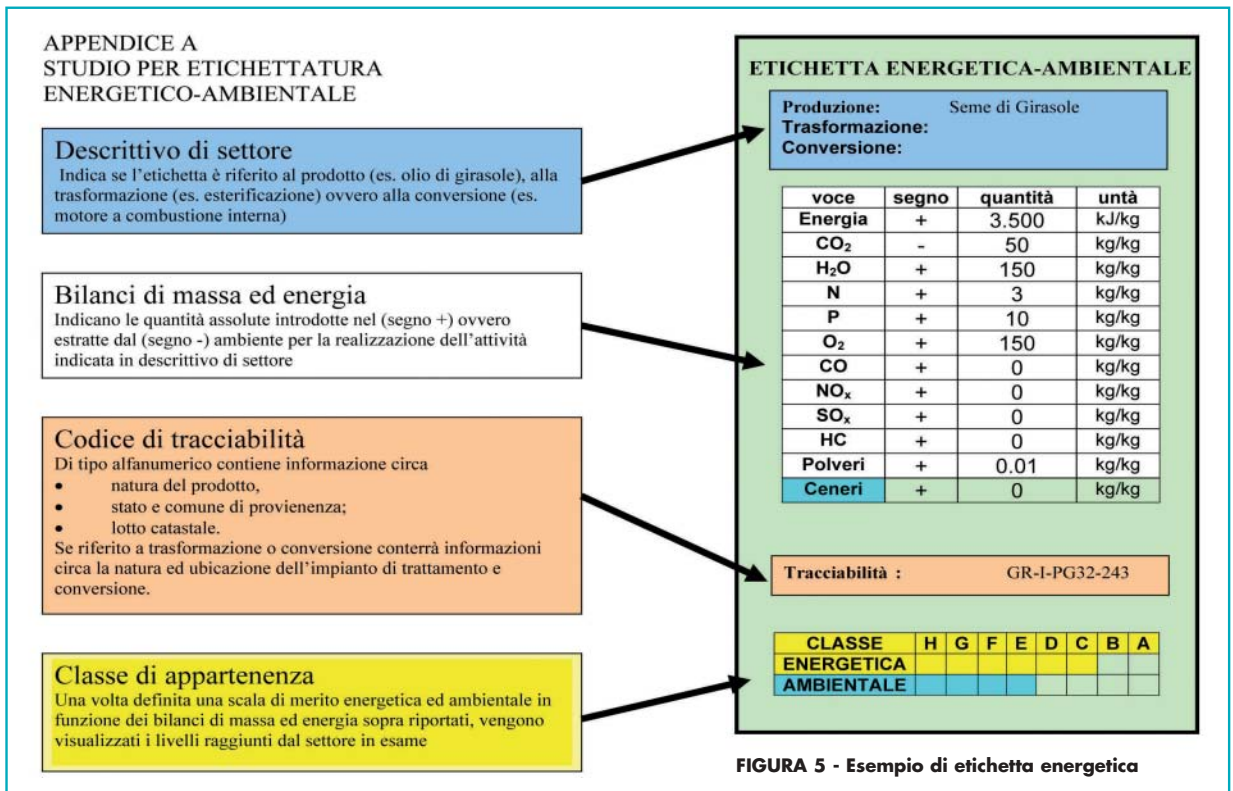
APPENDICE A
STUDIO PER ETICHETTATURA
ENERGETICO-AMBIENTALE

Descrittivo di settore
Indica se l'etichetta è riferito al prodotto (es. olio di girasole), alla trasformazione (es. esterificazione) ovvero alla conversione (es. motore a combustione interna)

Bilanci di massa ed energia
Indicano le quantità assolute introdotte nel (segno +) ovvero estratte dal (segno -) ambiente per la realizzazione dell'attività indicata in descrittivo di settore

Codice di tracciabilità
Di tipo alfanumerico contiene informazione circa
• natura del prodotto,
• stato e comune di provienenza;
• lotto catastale.
Se riferito a trasformazione o conversione conterrà informazioni circa la natura ed ubicazione dell'impianto di trattamento e conversione.

Classe di appartenenza
Una volta definita una scala di merito energetica ed ambientale in funzione dei bilanci di massa ed energia sopra riportati, vengono visualizzati i livelli raggiunti dal settore in esame

ETICHETTA ENERGETICA-AMBIENTALE

Produzione: Seme di Girasole
Trasformazione:
Conversione:

| voce | segno | quantità | untà |
|---|---|---|---|
| Energia | + | 3.500 | kJ/kg |
| $CO_2$ | - | 50 | kg/kg |
| $H_2O$ | + | 150 | kg/kg |
| N | + | 3 | kg/kg |
| P | + | 10 | kg/kg |
| $O_2$ | + | 150 | kg/kg |
| CO | + | 0 | kg/kg |
| $NO_x$ | + | 0 | kg/kg |
| $SO_x$ | + | 0 | kg/kg |
| HC | + | 0 | kg/kg |
| Polveri | + | 0.01 | kg/kg |
| Ceneri | + | 0 | kg/kg |

Tracciabilità : GR-I-PG32-243

| CLASSE | H | G | F | E | D | C | B | A |
|---|---|---|---|---|---|---|---|---|
| ENERGETICA | | | | | | | | |
| AMBIENTALE | | | | | | | | |

FIGURA 5 - Esempio di etichetta energetica